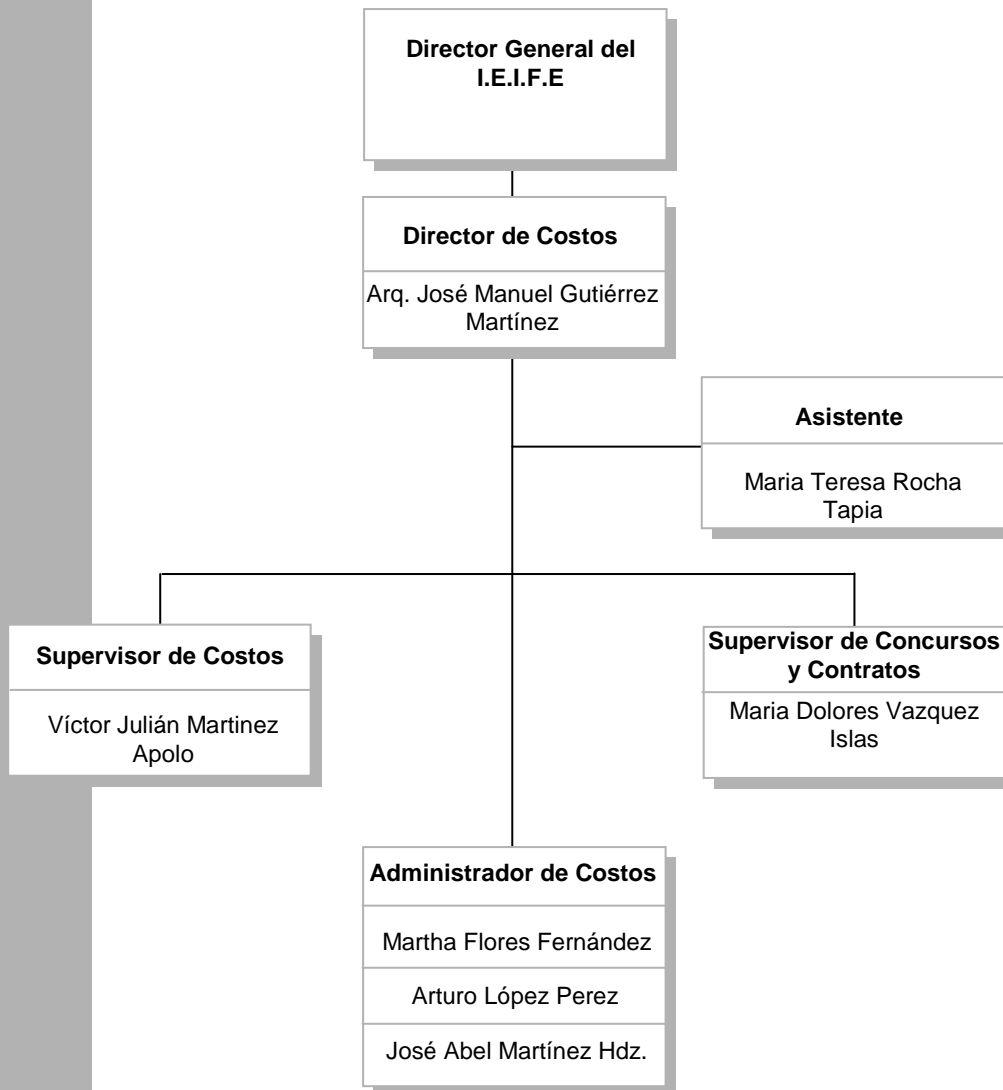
Director General del I.E.I.F.E

Director de Costos

Arq. José Manuel Gutiérrez Martínez

Asistente

Maria Teresa Rocha Tapia

Supervisor de Costos

Víctor Julián Martinez Apolo

Supervisor de Concursos y Contratos

Maria Dolores Vazquez Islas

Administrador de Costos

Martha Flores Fernández

Arturo López Perez

José Abel Martínez Hdz.